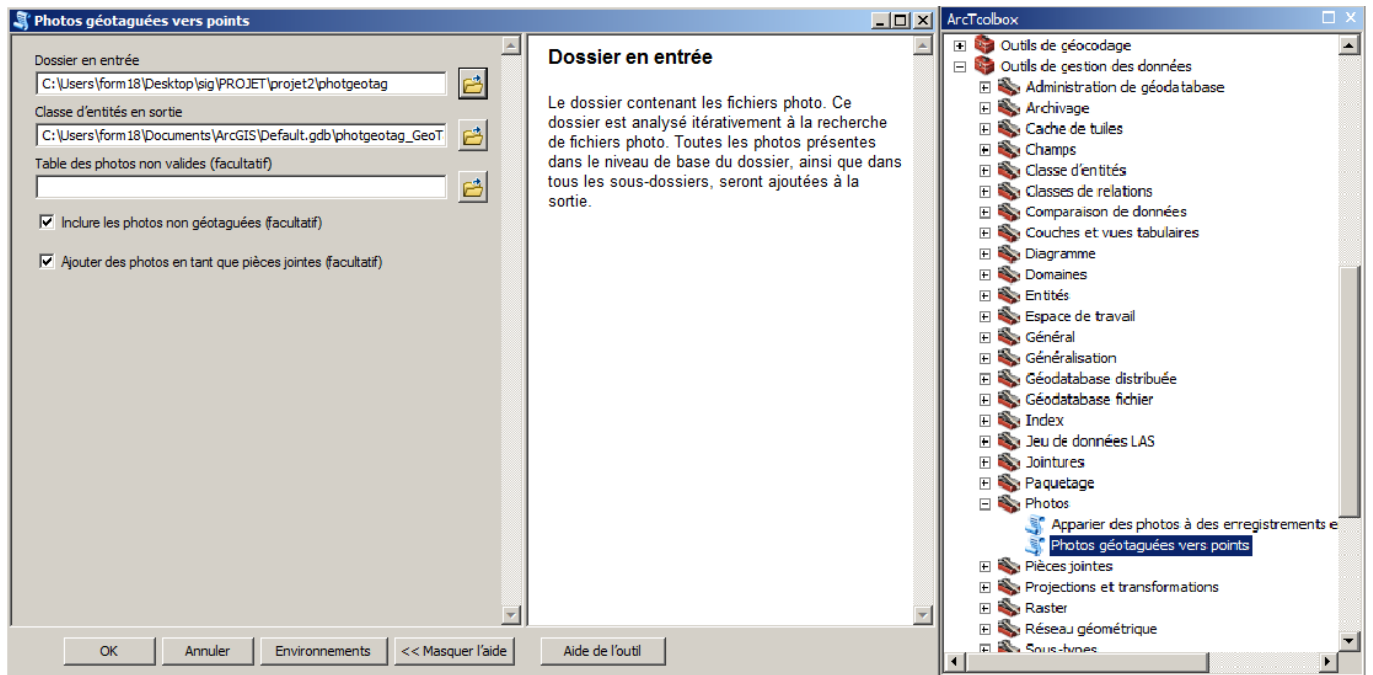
Photos géotaguées vers points

Dossier en entrée
C:\Users\form18\Desktop\sig\PROJET\projet2\photgeotag

Classe d'entités en sortie
C:\Users\form18\Documents\ArcGIS\Default.gdb\photgeotag_GeoT

Table des photos non valides (facultatif)

Inclure les photos non géotaguées (facultatif)

Ajouter des photos en tant que pièces jointes (facultatif)

Dossier en entrée

Le dossier contenant les fichiers photo. Ce dossier est analysé itérativement à la recherche de fichiers photo. Toutes les photos présentes dans le niveau de base du dossier, ainsi que dans tous les sous-dossiers, seront ajoutées à la sortie.

OK
Annuler
Environnements
<< Masquer l'aide
Aide de l'outil

ArcToolbox
Outils de géocodage
Outils de gestion des données
Administration de géodatabase
Archivage
Cache de tuiles
Champs
Classe d'entités
Classes de relations
Comparaison de données
Couches et vues tabulaires
Diagramme
Domaines
Entités
Espace de travail
Général
Généralisation
Géodatabase distribuée
Géodatabase fichier
Index
Jeu de données LAS
Jointures
Paquetage
Photos
Apparier des photos à des enregistrements e
Photos géotaguées vers points
Pièces jointes
Projections et transformations
Raster
Réseau géométrique
Sous-types